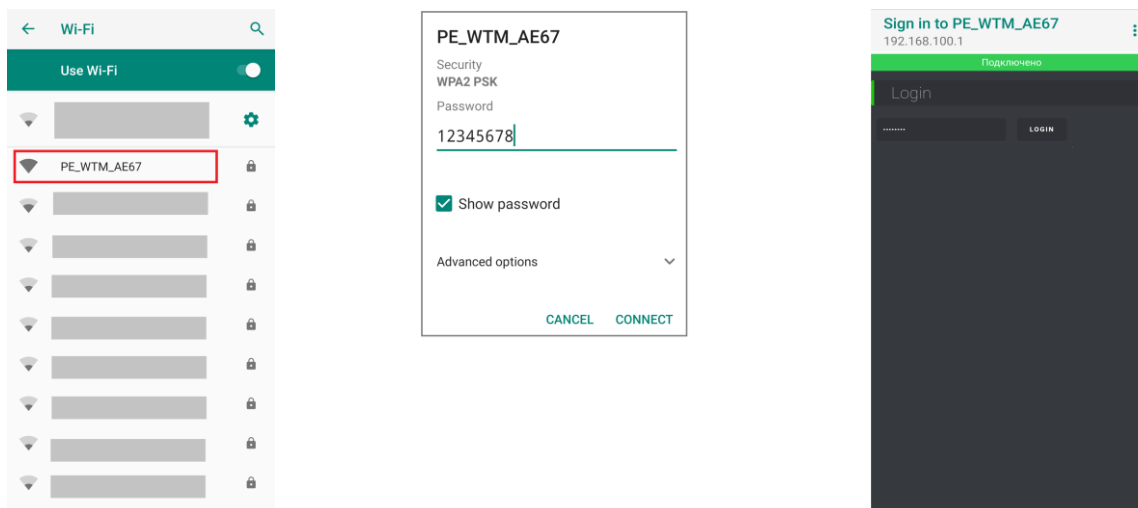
Wi-Fi

Use Wi-Fi

PE_WTM_AE67

PE_WTM_AE67

Security
WPA2 PSK

Password
12345678

Show password

Advanced options

CANCEL CONNECT

Sign in to PE_WTM_AE67
192.168.100.1

Подключено

Login

••••••••

LOGIN